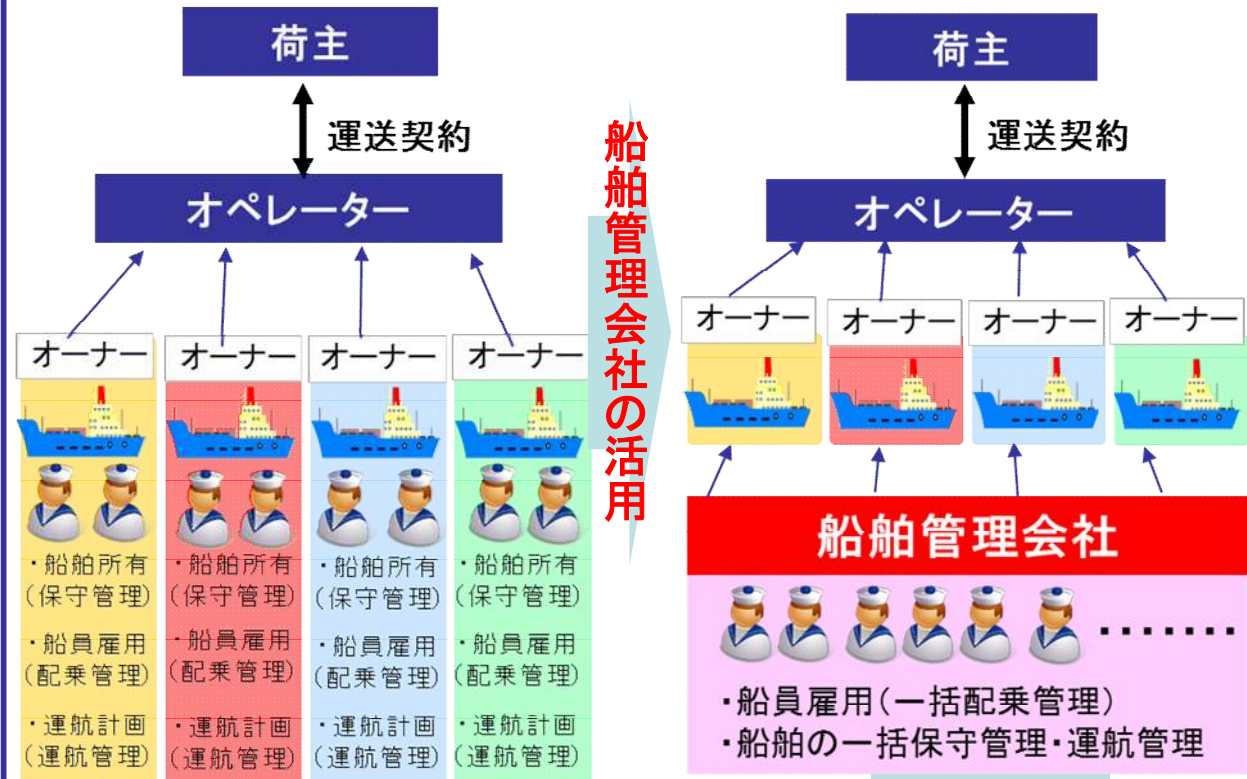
荷主

運送契約

オペレーター

オーナー

・船舶所有（保守管理）

・船員雇用（配乗管理）

・運航計画（運航管理）

オーナー

・船舶所有（保守管理）

・船員雇用（配乗管理）

・運航計画（運航管理）

オーナー

・船舶所有（保守管理）

・船員雇用（配乗管理）

・運航計画（運航管理）

オーナー

・船舶所有（保守管理）

・船員雇用（配乗管理）

・運航計画（運航管理）

船舶管理会社の活用

荷主

運送契約

オペレーター

オーナー

オーナー

オーナー

オーナー

船舶管理会社

・・・・・・・・

・船員雇用（一括配乗管理）
・船舶の一括保守管理・運航管理